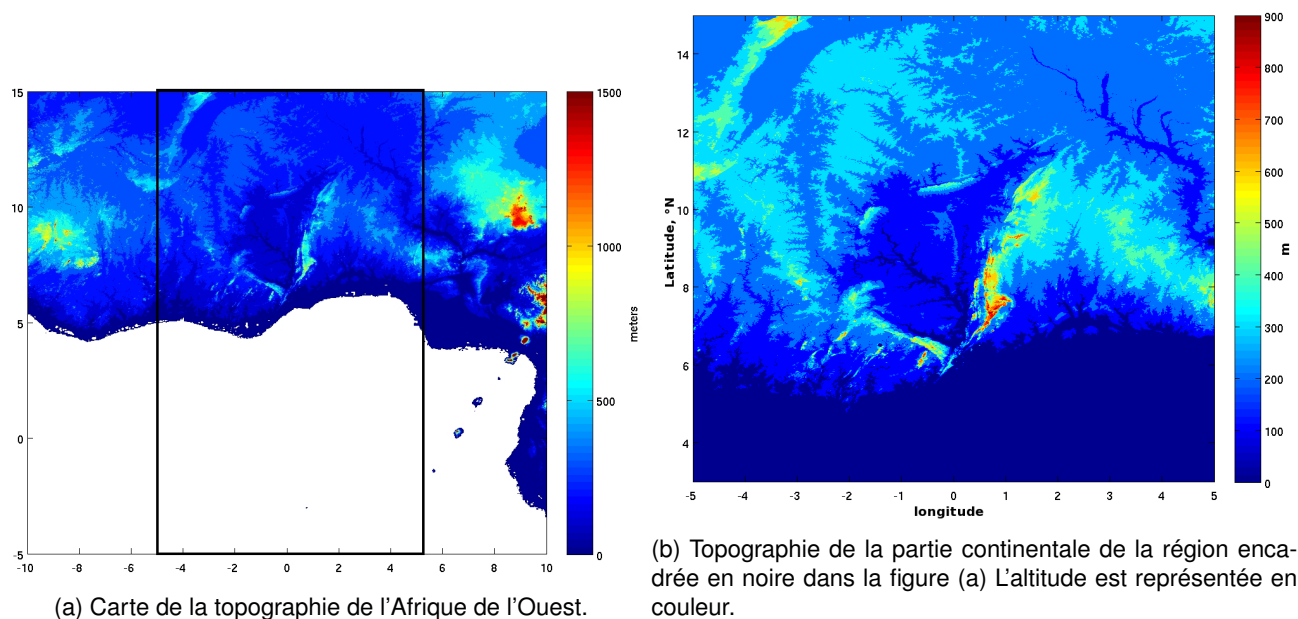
15

10

5

0

-5

-10 -8 -6 -4 -2 0 2 4 6 8 10

1500

1000

500

0

meters

(a) Carte de la topographie de l'Afrique de l'Ouest.

14

12

10

8

6

4

Latitude, °N

-5 -4 -3 -2 -1 0 1 2 3 4 5

longitude

900

800

700

600

500

400

300

200

100

0

m

(b) Topographie de la partie continentale de la région encadrée en noire dans la figure (a) L'altitude est représentée en couleur.